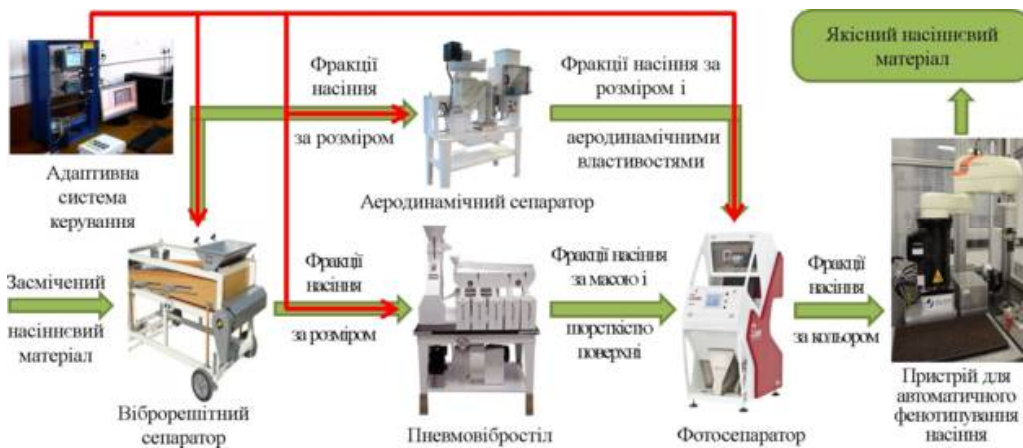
Якісний насіннєвий матеріал

Фракції насіння

за розміром

Фракції насіння за розміром і

аеродинамічними властивостями

Адаптивна система керування

Аеродинамічний сепаратор

Засмічений

насіннєвий матеріал

Фракції насіння

за розміром

Фракції насіння за масою і

шорсткістю поверхні

Фракції насіння

за кольором

Віброрешітний сепаратор

Пневмовібростіл

Фотосепаратор

Пристрій для автоматичного фенотипування насіння